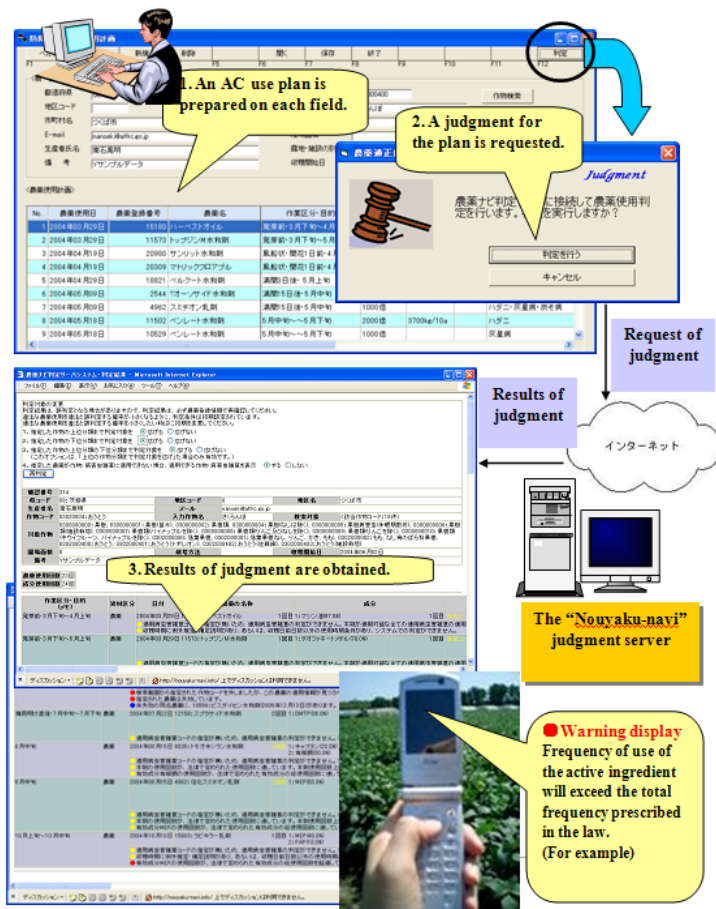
1. An AC use plan is prepared on each field.

2. A judgment for the plan is requested.

判定

農薬適正 Judgment

農業ナビ判定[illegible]に接続して農薬使用判定を行います。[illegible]を実行しますか？

判定を行う

キャンセル

つくば市

〈農薬使用計画〉

| No. | 農薬使用日 | 農薬登録番号 | 農薬名 | 作業区分・目的 |
|---|---|---|---|---|
| 1 | 2004年03月29日 | 15180 | ハーベストオイル | 発芽前・3月下旬〜4月 |
| 2 | 2004年03月29日 | 11573 | トップジンM水和剤 | 発芽前・3月下旬〜5月 |
| 3 | 2004年04月19日 | 20980 | サンリット水和剤 | 風船状・開花1日前・4月 |
| 4 | 2004年04月19日 | 20309 | マトリックフロアブル | 風船状・開花1日前・4月 |
| 5 | 2004年04月19日 | 18821 | ベルクート水和剤 | 満開5日後・5月 |
| 6 | 2004年05月09日 | 2544 | オーソサイド水和剤 | 満開5日後・5月中旬 |
| 7 | 2004年05月09日 | 4962 | スミチオン乳剤 | 満開5日後・5月中旬 |
| 8 | 2004年05月19日 | 11502 | ベンレート水和剤 | 5月中旬〜6月下旬 |
| 9 | 2004年05月19日 | 10529 | ベンレート水和剤 | 5月中旬〜6月下旬 |

Request of judgment

Results of judgment

インターネット

3. Results of judgment are obtained.

The "Nouyaku-navi" judgment server

Warning display
Frequency of use of the active ingredient will exceed the total frequency prescribed in the law.
(For example)